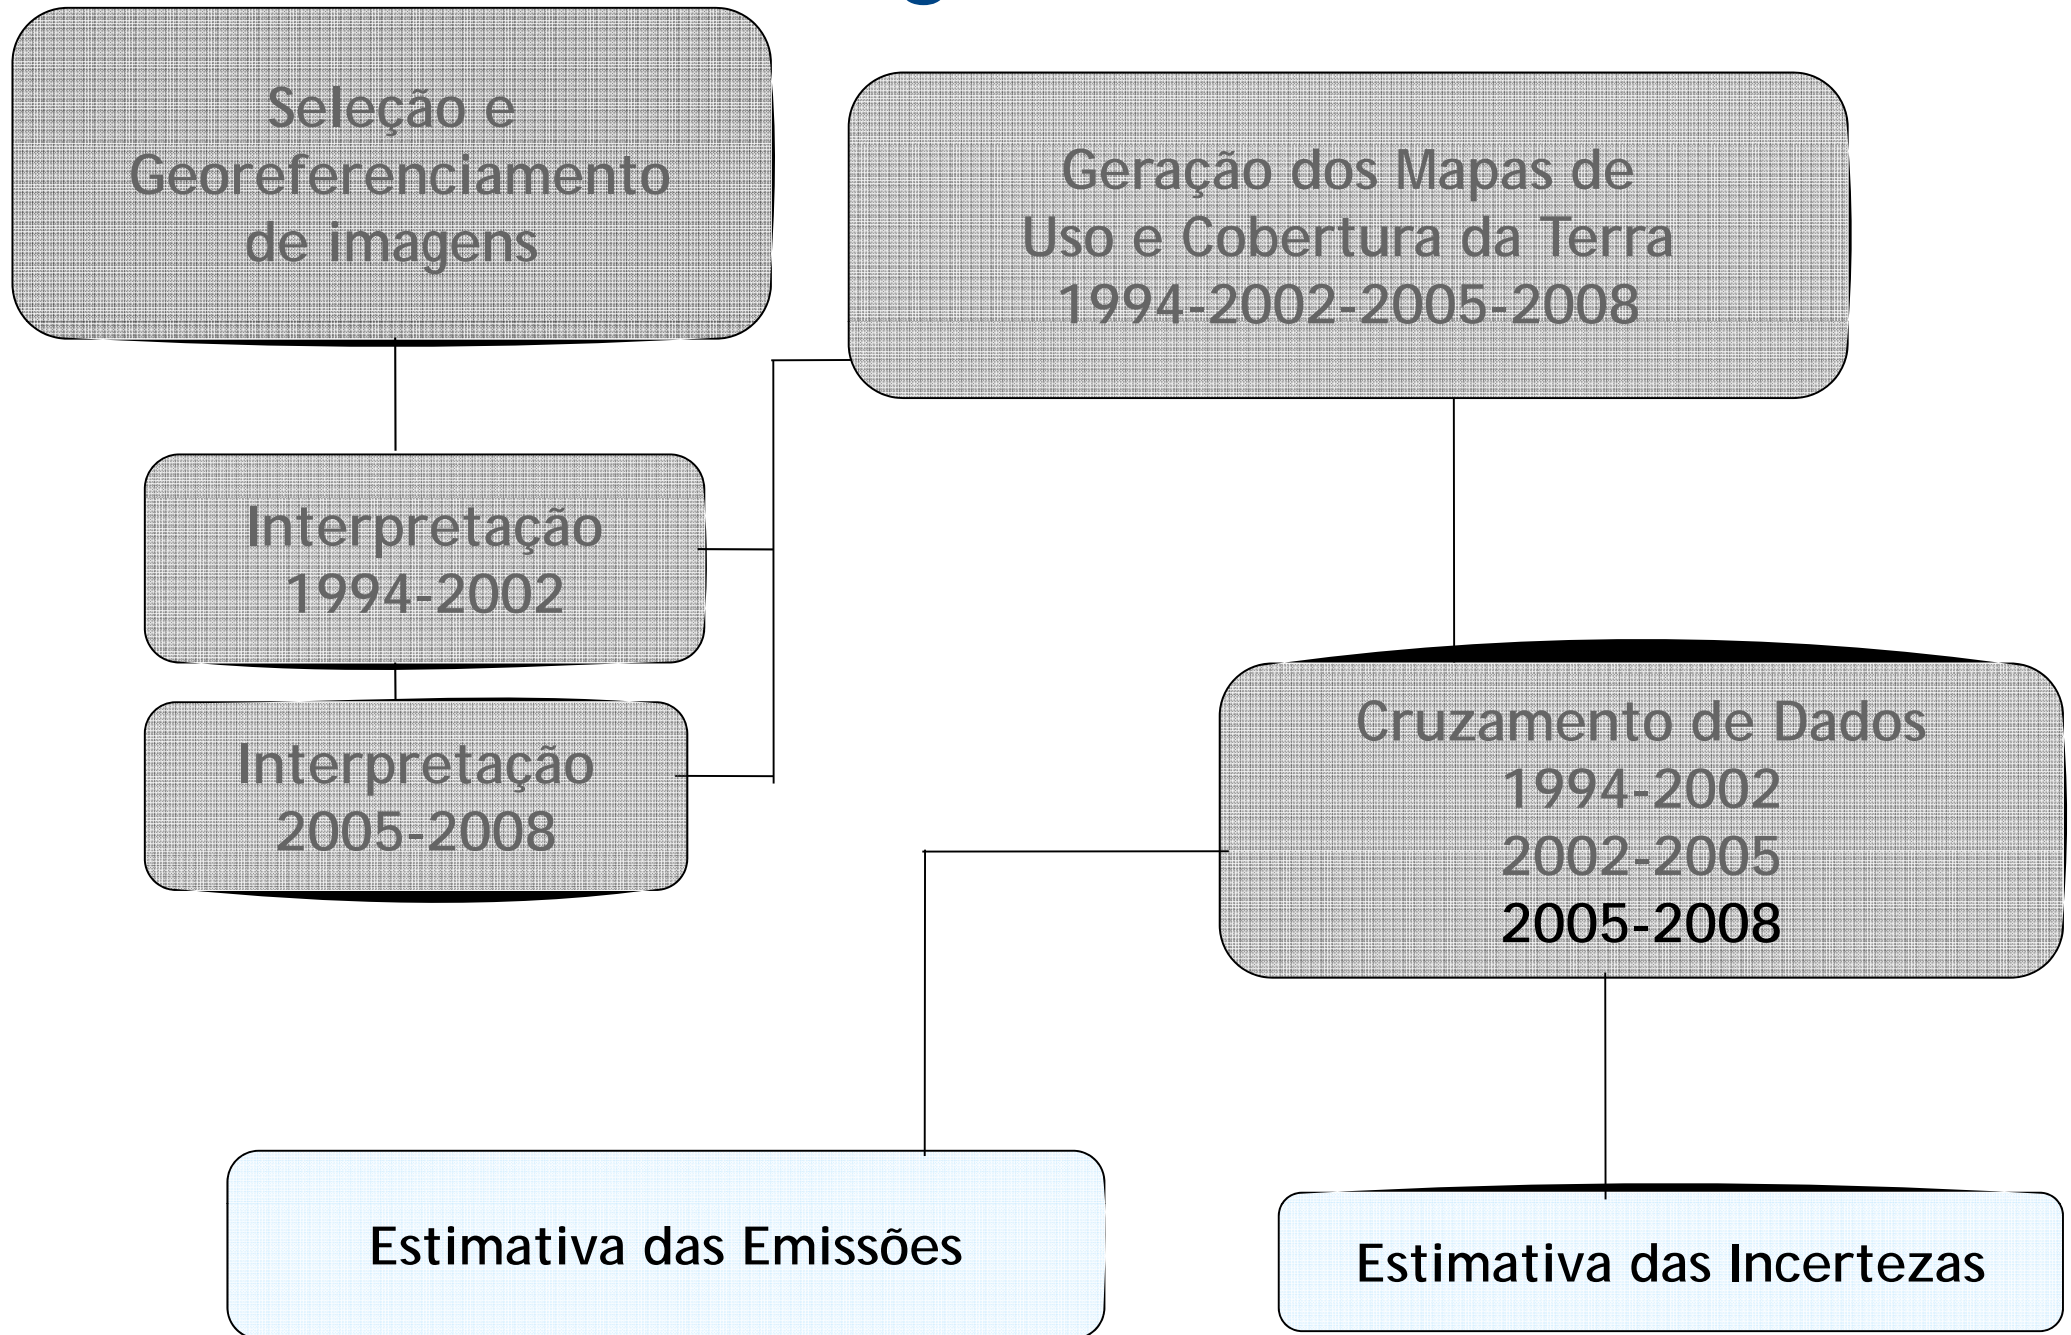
Seleção e Georeferenciamento de imagens

Geração dos Mapas de Uso e Cobertura da Terra 1994-2002-2005-2008

Interpretação 1994-2002

Interpretação 2005-2008

Cruzamento de Dados
1994-2002
2002-2005
2005-2008

Estimativa das Emissões

Estimativa das Incertezas